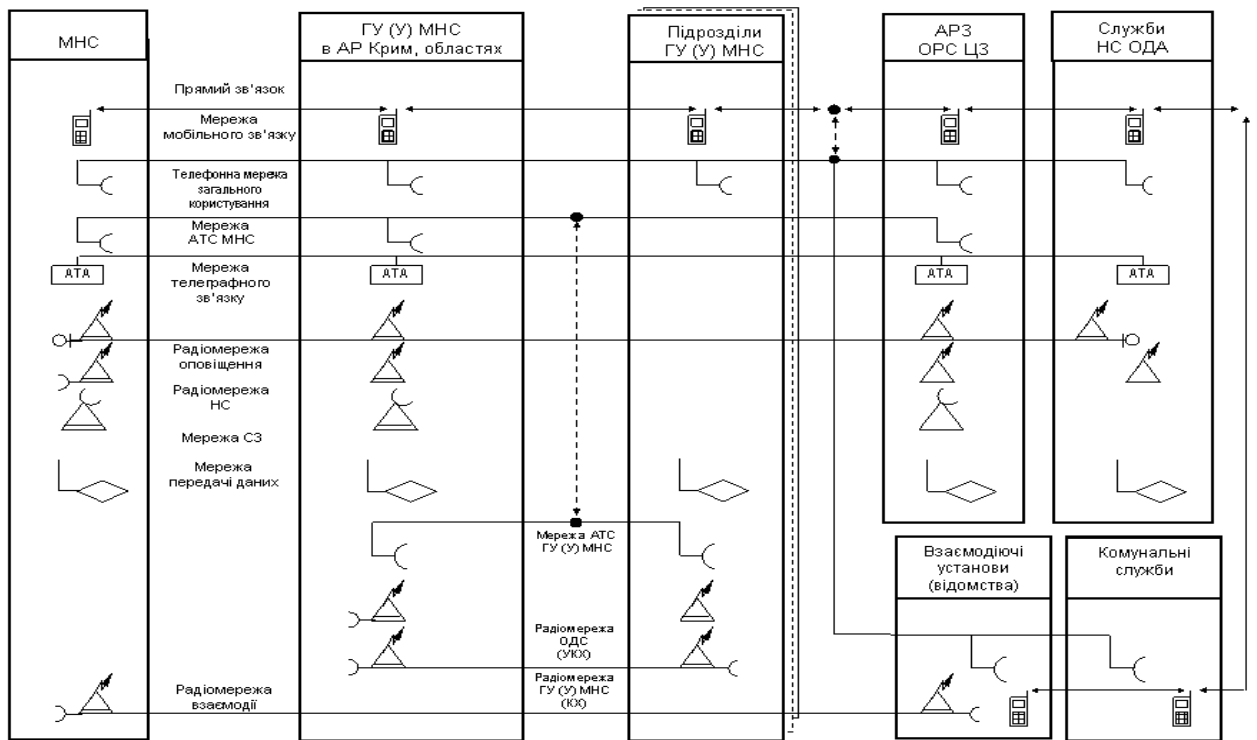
МНС

ГУ (У) МНС в АР Крим, областях

Підрозділи ГУ (У) МНС

АРЗ ОРС ЦЗ

Служби НС ОДА

Прямий зв'язок

Мережа мобільного зв'язку

Телефонна мережа загального користування

Мережа АТС МНС

АТА

АТА

АТА

АТА

Мережа телеграфного зв'язку

Радіомережа оповіщення

Радіомережа НС

Мережа СЗ

Мережа передачі даних

Мережа АТС ГУ (У) МНС

Взаємодіючі установи (відомства)

Комунальні служби

Радіомережа ОДС (УКХ)

Радіомережа ГУ (У) МНС (КХ)

Радіомережа взаємодії